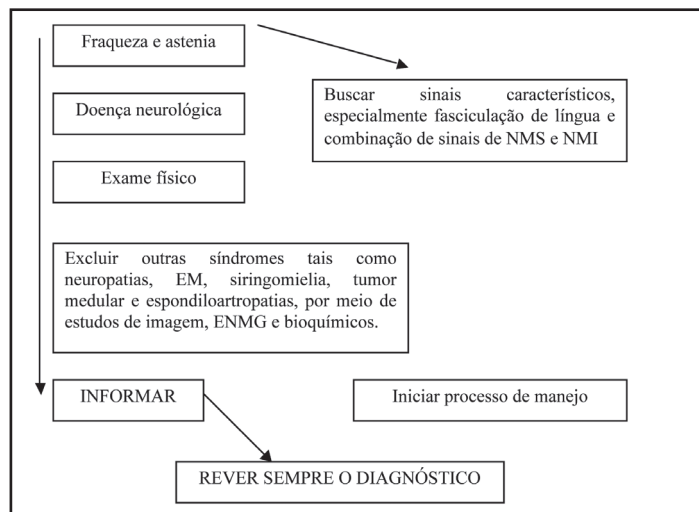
Fraqueza e astenia

Buscar sinais característicos, especialmente fasciculação de língua e combinação de sinais de NMS e NMI

Doença neurológica

Exame físico

Excluir outras síndromes tais como neuropatias, EM, siringomielia, tumor medular e espondiloartropatias, por meio de estudos de imagem, ENMG e bioquímicos.

INFORMAR

Iniciar processo de manejo

REVER SEMPRE O DIAGNÓSTICO